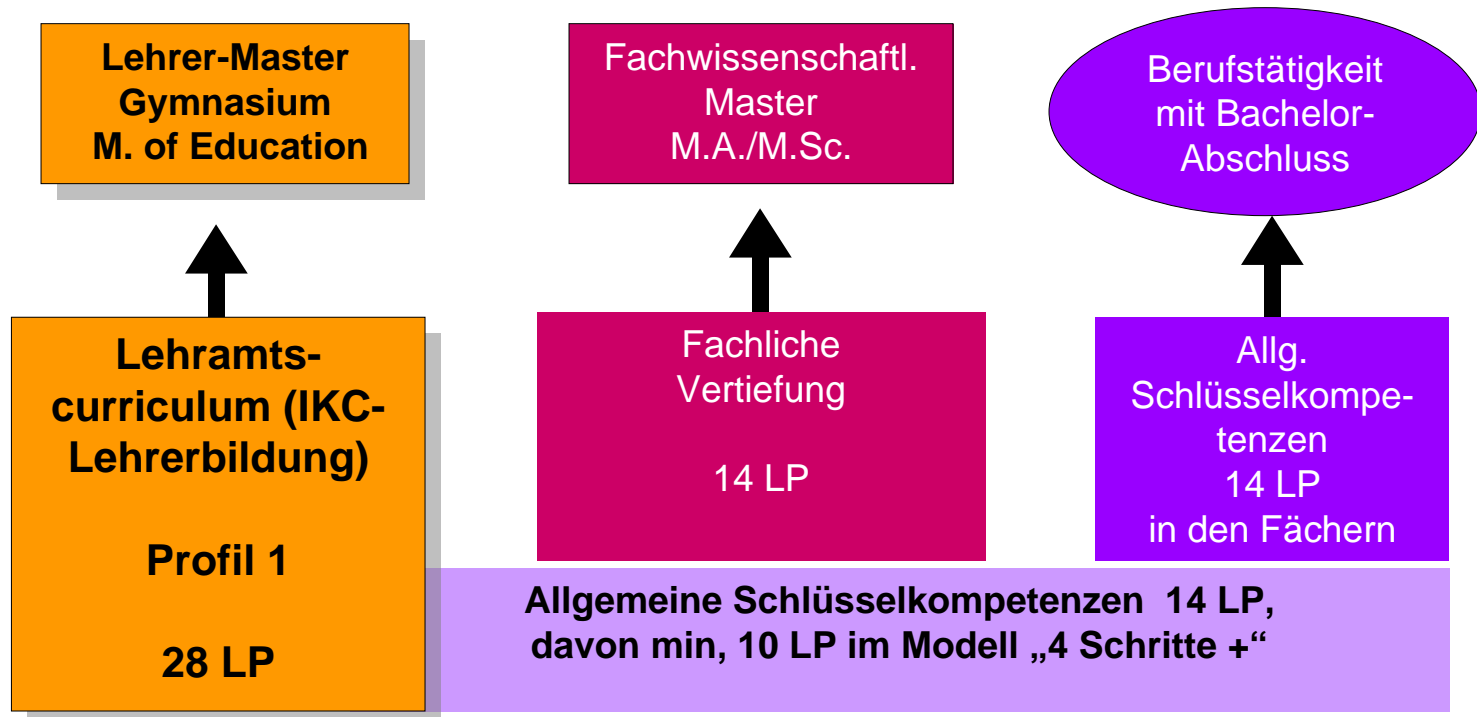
Lehrer-Master
Gymnasium
M. of Education

Fachwissenschaftl.
Master
M.A./M.Sc.

Berufstätigkeit
mit Bachelor-Abschluss

Lehramts-curriculum (IKC-Lehrerbildung)

Profil 1

28 LP

Fachliche
Vertiefung

14 LP

Allg.
Schlüsselkompetenzen
14 LP
in den Fächern

Allgemeine Schlüsselkompetenzen 14 LP,
davon min, 10 LP im Modell „4 Schritte +"